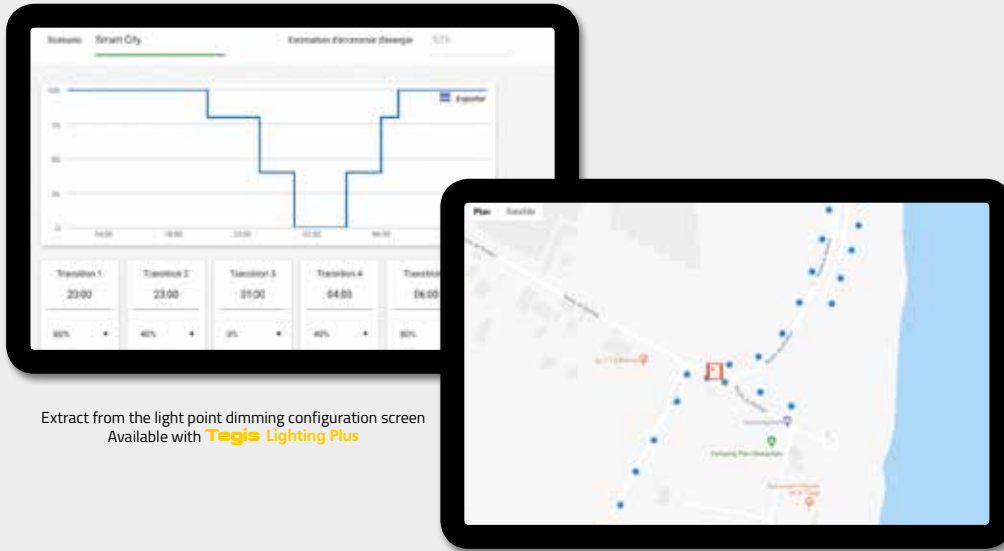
Scénario Smart City

Estimation d'économie d'énergie 57%

Exporter

100

75

50

25

0

16:00

19:00

22:00

01:00

04:00

Transition 1

23:00

80%

Transition 2

23:00

40%

Transition 3

01:00

0%

Transition 4

04:00

40%

Transition 5

06:00

80%

Plan Satellite

Extract from the light point dimming configuration screen
Available with Tegis Lighting Plus